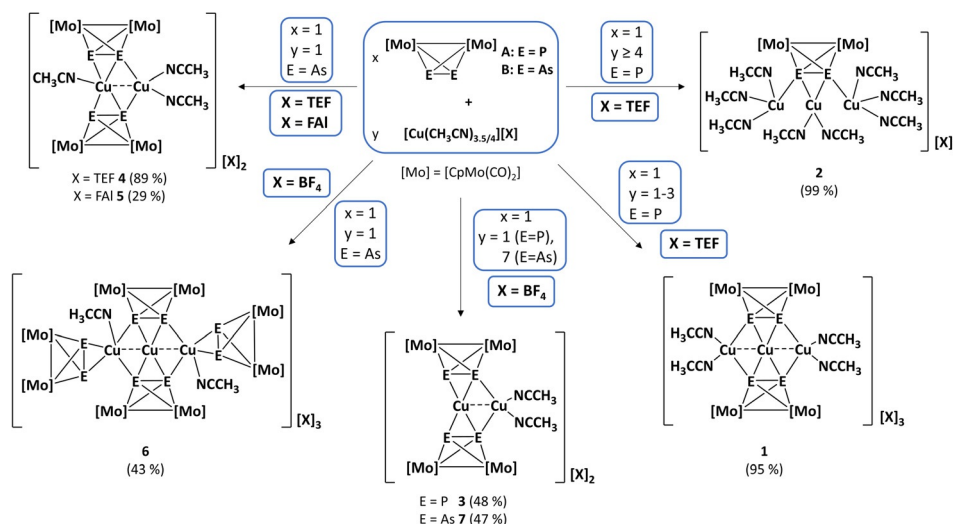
x [Mo] [Mo] E E A: E = P B: E = As

+

y $[Cu(CH_3CN)_{3.5/4}][X]$

[Mo] = $[CpMo(CO)_2]$

x = 1
y = 1
E = As

X = TEF
X = FAl

[Mo] [Mo] E E $CH_3CN$ Cu Cu $NCCH_3$ $NCCH_3$ E E [Mo] [Mo] $[X]_2$

X = TEF **4** (89 %)
X = FAl **5** (29 %)

x = 1
y ≥ 4
E = P

X = TEF

[Mo] [Mo] $H_3CCN$ E E $NCCH_3$ $H_3CCN$ Cu Cu Cu $NCCH_3$ $H_3CCN$ $H_3CCN$ $NCCH_3$ $NCCH_3$ [X]

**2**
(99 %)

X = $BF_4$

x = 1
y = 1
E = As

[Mo] [Mo] $H_3CCN$ E E [Mo] [Mo] E Cu Cu Cu E E [Mo] E E $NCCH_3$ E [Mo] [Mo] [Mo] $[X]_3$

**6**
(43 %)

x = 1
y = 1 (E=P),
7 (E=As)

X = $BF_4$

[Mo] [Mo] E E Cu Cu $NCCH_3$ $NCCH_3$ E E [Mo] [Mo] $[X]_2$

E = P **3** (48 %)
E = As **7** (47 %)

x = 1
y = 1-3
E = P

X = TEF

[Mo] [Mo] E E $H_3CCN$ Cu Cu Cu $NCCH_3$ $H_3CCN$ $NCCH_3$ E E [Mo] [Mo] $[X]_3$

**1**
(95 %)